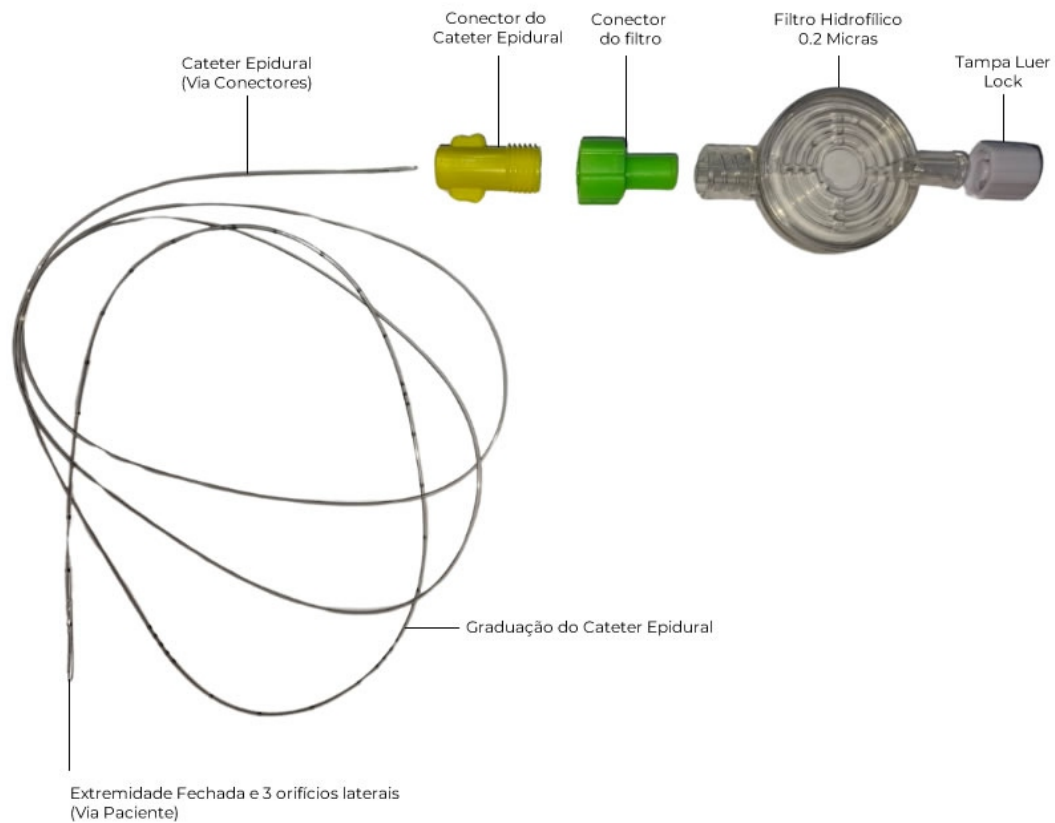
Conector do Cateter Epidural

Conector do filtro

Filtro Hidrofílico 0.2 Micras

Tampa Luer Lock

Cateter Epidural (Via Conectores)

Graduação do Cateter Epidural

Extremidade Fechada e 3 orifícios laterais (Via Paciente)